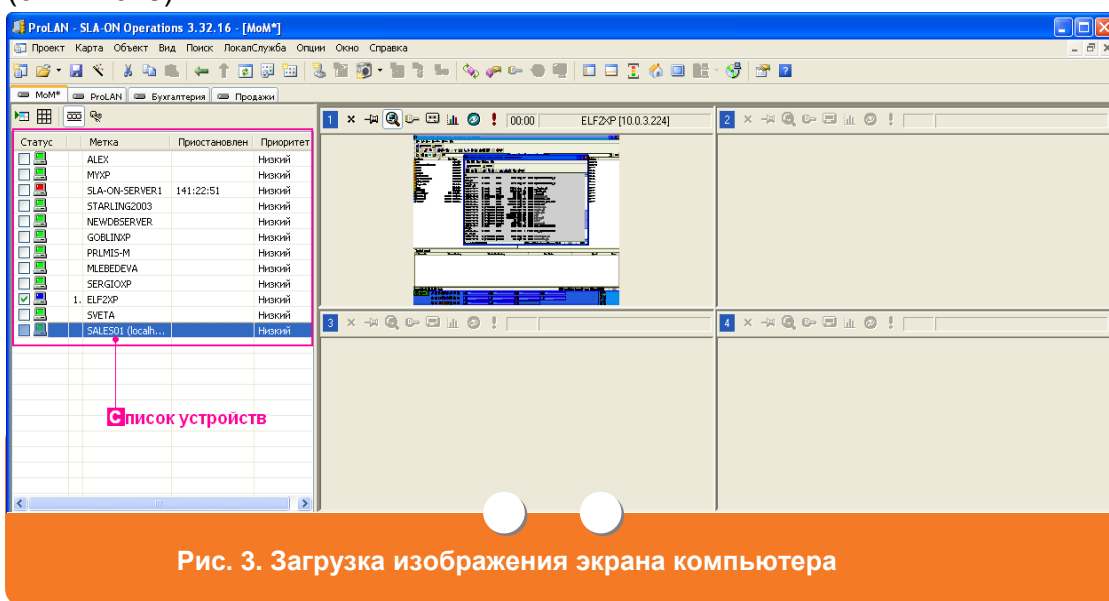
ProLAN - SLA-ON Operations 3.32.16 - [MoM*]

Проект Карта Объект Вид Поиск ЛокалСлужба Опции Окно Справка

MoM* ProLAN Бухгалтерия Продажи

| Статус | | Метка | Приостановлен | Приоритет |
|---|---|---|---|---|
| | | ALEX | | Низкий |
| | | MYXP | | Низкий |
| | | SLA-ON-SERVER1 | 141:22:51 | Низкий |
| | | STARLING2003 | | Низкий |
| | | NEWDBSERVER | | Низкий |
| | | GOBLINXP | | Низкий |
| | | PRLMIS-M | | Низкий |
| | | MLEBEDEVA | | Низкий |
| | | SERGIOXP | | Низкий |
| | 1. | ELF2XP | | Низкий |
| | | SVETA | | Низкий |
| | | SALES01 (localh... | | Низкий |

1 00:00 ELF2XP [10.0.3.224]

2

3

4

Список устройств

Рис. 3. Загрузка изображения экрана компьютера